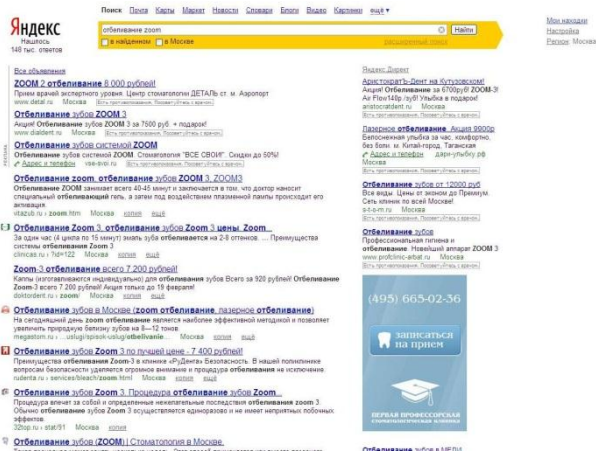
Яндекс
Нашлось
148 тыс. ответов

Поиск Почта Карты Маркет Новости Словари Блоги Видео Картинки ещё ▾

отбеливание zoom
Найти
в найденном в Москве расширенный поиск

Мои находки
Настройка
Регион: Москва

Все объявления
ZOOM 2 отбеливание 8 000 рублей!
Прием врачей экспертного уровня. Центр стоматологии ДЕТАЛЬ ст. м. Аэропорт
www.detal.ru Москва
Есть противопоказания. Посоветуйтесь с врачом.

Отбеливание зубов ZOOM 3
Акция! Отбеливание зубов ZOOM 3 за 7500 руб. + подарок!
www.dialdent.ru Москва
Есть противопоказания. Посоветуйтесь с врачом.

Отбеливание зубов системой ZOOM
Отбеливание зубов системой ZOOM Стоматология "ВСЕ СВОИ" Скидки до 50%!
Адрес и телефон vse-svoi.ru
Есть противопоказания. Посоветуйтесь с врачом.

Реклама

Отбеливание zoom, отбеливание зубов ZOOM 3, ZOOM3
Отбеливание ZOOM занимает всего 40-45 минут и заключается в том, что доктор наносит специальный отбеливающий гель, а затем под воздействием плазменной лампы происходит его активация.
vitazub.ru › zoom.html Москва копия ещё

Отбеливание Zoom 3. отбеливание зубов Zoom 3 цены. Zoom...
За один час (4 цикла по 15 минут) эмаль зубов отбеливается на 2-8 оттенков. ... Преимущества системы отбеливания Zoom 3
clinicas.ru › ?id=122 Москва копия ещё

Zoom-3 отбеливание всего 7 200 рублей!
Каппы изготавливаются индивидуально для отбеливания зубов Всего за 920 рублей! Отбеливание Zoom-3 всего 7 200 рублей! Акция только до 19 февраля!
doktordent.ru › zoom/ Москва копия ещё

Отбеливание зубов в Москве (zoom отбеливание, лазерное отбеливание)
На сегодняшний день zoom отбеливание является наиболее эффективной методикой и позволяет увеличить природную белизну зубов на 8—12 тонов.
megastom.ru › ...uslugi/spisok-uslug/otbelivanie... Москва копия ещё

Отбеливание зубов Zoom 3 по лучшей цене - 7 400 рублей!
Преимущества отбеливания Zoom-3 в клинике «РуДента» Безопасность. В нашей поликлинике вопросам безопасности уделяется огромное внимание и процедура отбеливания не исключение.
rudenta.ru › services/bleach/zoom.html Москва копия ещё

Отбеливание Zoom 3. Процедура отбеливания зубов Zoom...
Процедура включает в себя сеанс непосредственно отбеливания зубов Zoom-3. Обычно отбеливание зубов Zoom 3 осуществляется единоразово и не имеет неприятных побочных эффектов.
32top.ru › stat/91 Москва копия

Отбеливание зубов (ZOOM) | Стоматология в Москве.

Яндекс.Директ
АристократЪ-Дент на Кутузовском!
Акция! Отбеливание за 6700руб! ZOOM-3!
Air Flow148р.!
aristocratdent.ru Москва
Есть противопоказания. Посоветуйтесь с врачом.

Лазерное отбеливание. Акция 9800р
Белоснежная улыбка за час, комфортно, без боли. м. Китай-город, Таганская
Адрес и телефон дар-улыбку.рф
Есть противопоказания. Посоветуйтесь с врачом.

Отбеливание зубов от 12000 руб
Все виды. Цены от эконом до Премиум. Сеть клиник по всей Москве!
a-s-e-m.ru Москва
Есть противопоказания. Посоветуйтесь с врачом.

Отбеливание зубов
Профессиональная гигиена и отбеливание. Новейший аппарат ZOOM 3
www.profclinic-arbat.ru Москва
Есть противопоказания. Посоветуйтесь с врачом.

(495) 665-02-36
Записаться на прием
ПЕРВАЯ ПРОФЕССОРСКАЯ СТОМАТОЛОГИЧЕСКАЯ КЛИНИКА

Отбеливание зубов в МЕГА